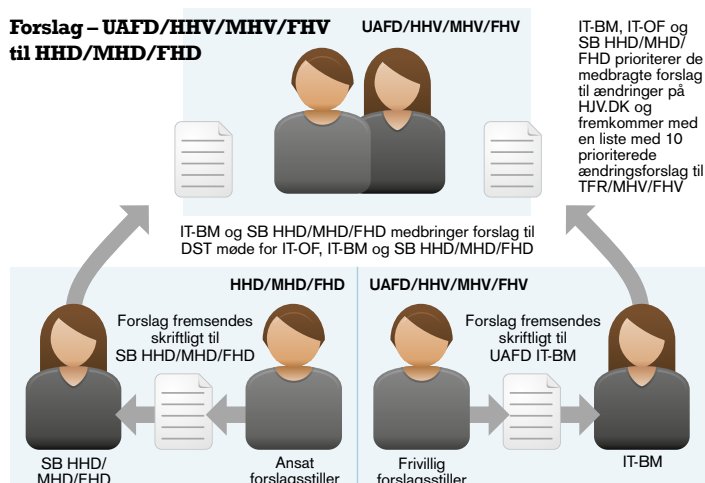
Forslag – UAFD/HHV/MHV/FHV til HHD/MHD/FHD

UAFD/HHV/MHV/FHV

IT-BM, IT-OF og SB HHD/MHD/FHD prioriterer de medbragte forslag til ændringer på HJV.DK og fremkommer med en liste med 10 prioriterede ændringsforslag til TFR/MHV/FHV

IT-BM og SB HHD/MHD/FHD medbringer forslag til DST møde for IT-OF, IT-BM og SB HHD/MHD/FHD

HHD/MHD/FHD

Forslag fremsendes skriftligt til SB HHD/MHD/FHD

SB HHD/MHD/FHD

Ansat forslagsstiller

UAFD/HHV/MHV/FHV

Forslag fremsendes skriftligt til UAFD IT-BM

Frivillig forslagsstiller

IT-BM